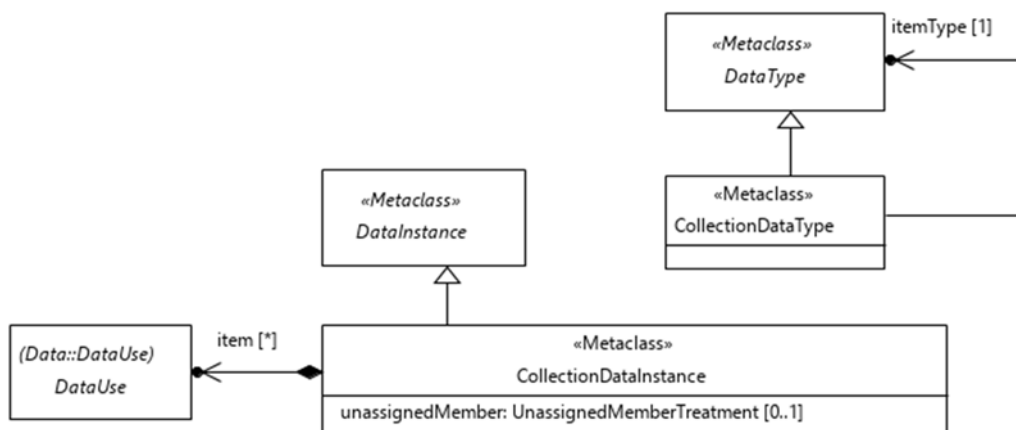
itemType [1]

«Metaclass»
DataType

«Metaclass»
CollectionDataType

«Metaclass»
DataInstance

(Data::DataUse)
DataUse

item [*]

«Metaclass»
CollectionDataInstance

unassignedMember: UnassignedMemberTreatment [0..1]